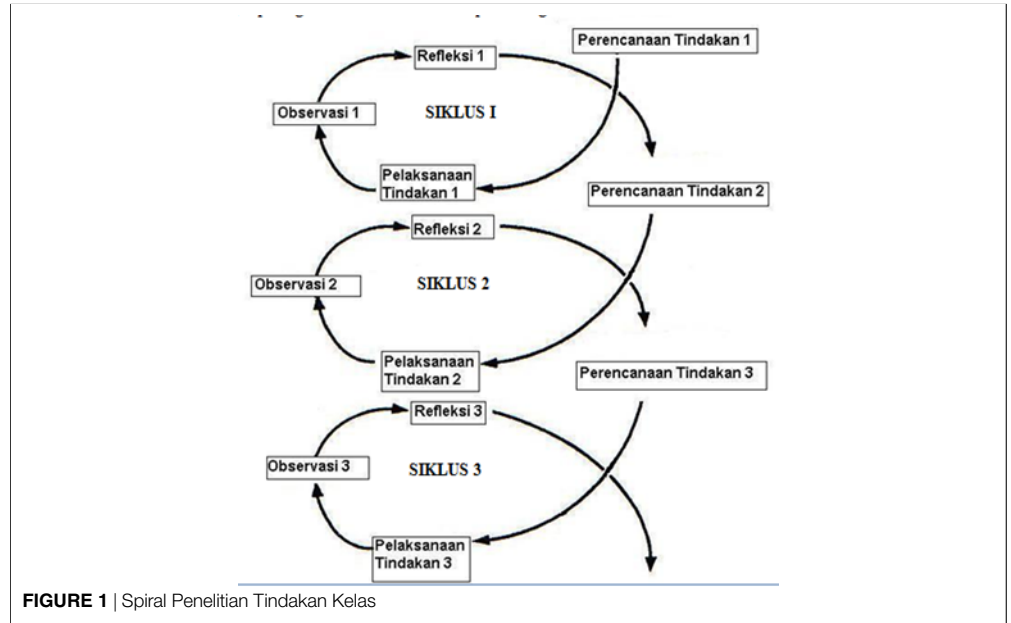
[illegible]

Refleksi 1

Perencanaan Tindakan 1

Observasi 1

SIKLUS I

Pelaksanaan Tindakan 1

Perencanaan Tindakan 2

Refleksi 2

Observasi 2

SIKLUS 2

Pelaksanaan Tindakan 2

Perencanaan Tindakan 3

Refleksi 3

Observasi 3

SIKLUS 3

Pelaksanaan Tindakan 3

**FIGURE 1** | Spiral Penelitian Tindakan Kelas